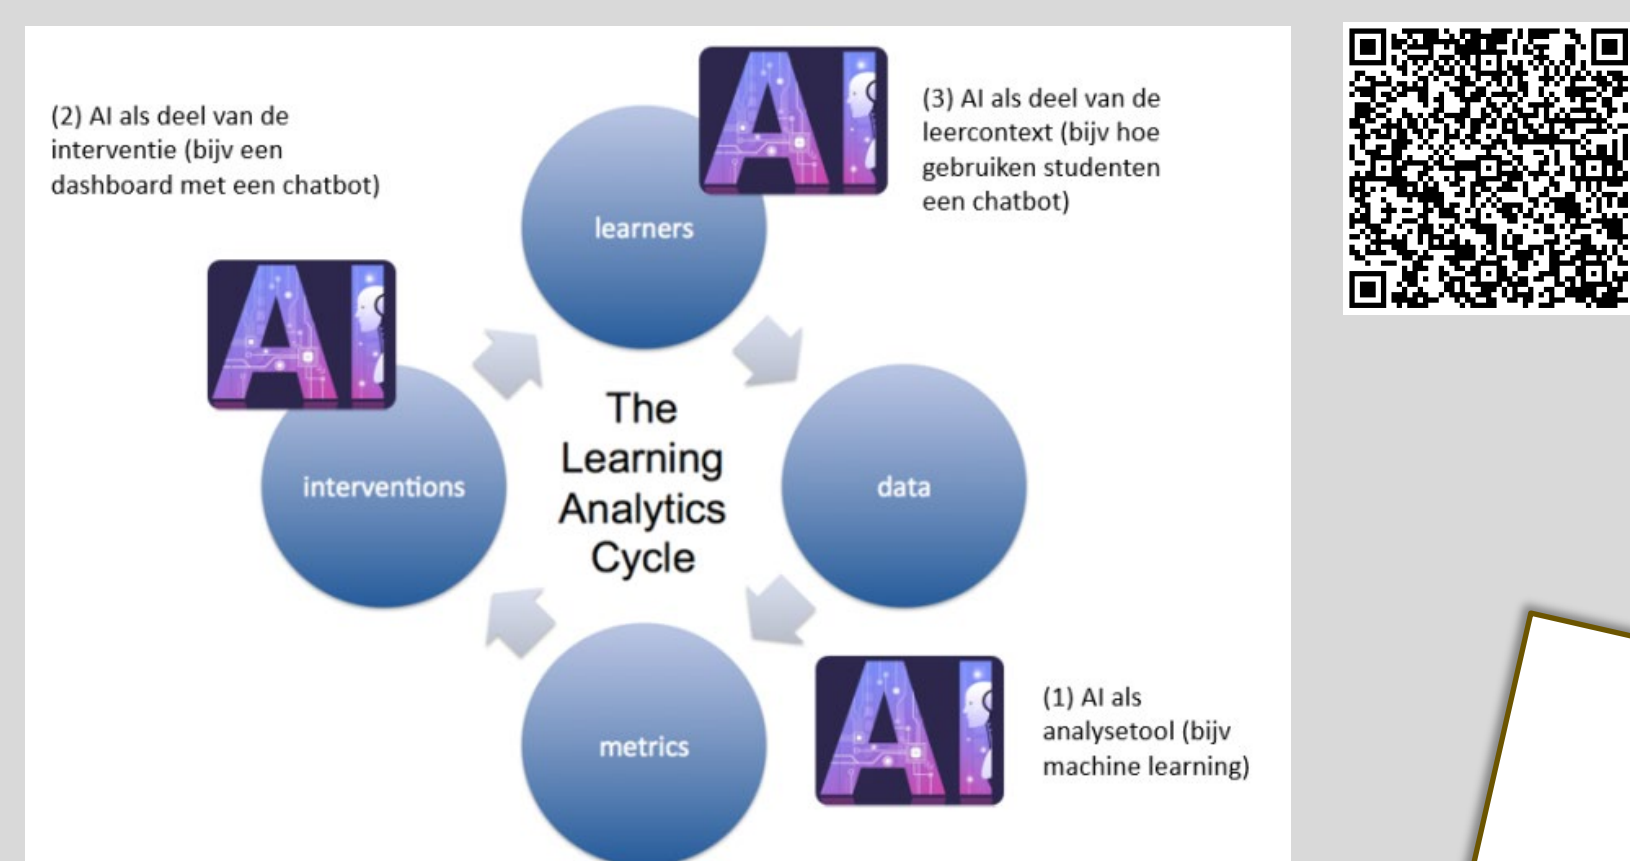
(2) AI als deel van de interventie (bijv een dashboard met een chatbot)

AI

learners

(3) AI als deel van de leercontext (bijv hoe gebruiken studenten een chatbot)

AI

interventions

The Learning Analytics Cycle

data

metrics

AI

(1) AI als analysetool (bijv machine learning)

AI